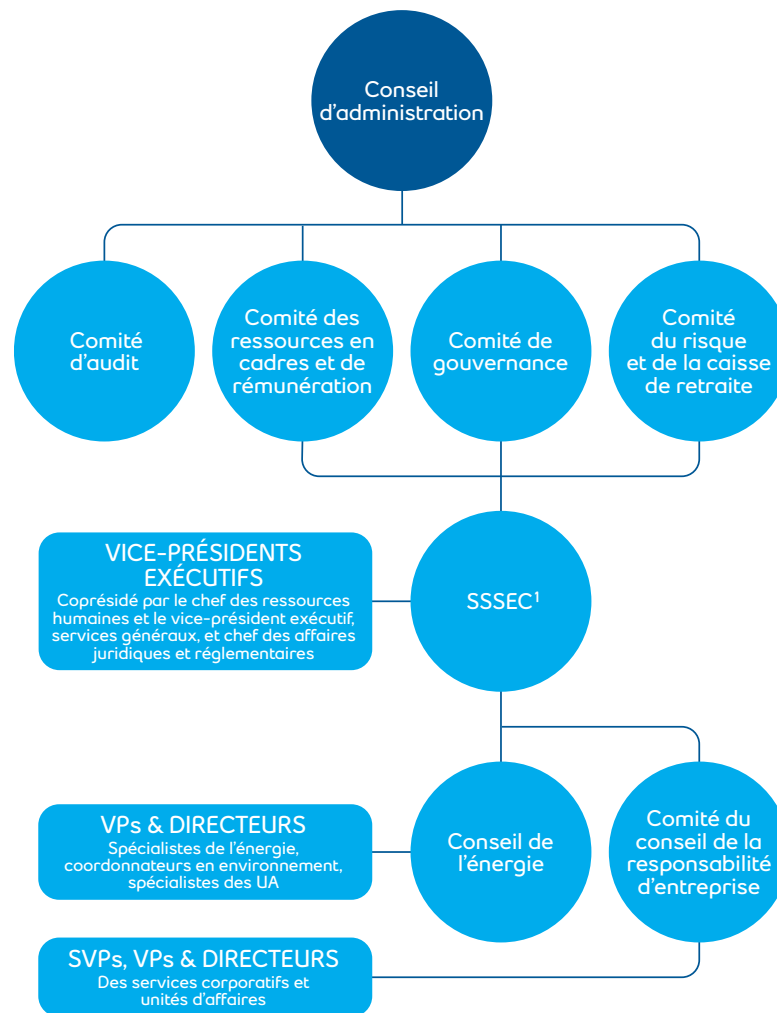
Conseil d'administration

Comité d'audit

Comité des ressources en cadres et de rémunération

Comité de gouvernance

Comité du risque et de la caisse de retraite

VICE-PRÉSIDENTS EXÉCUTIFS
Coprésidé par le chef des ressources humaines et le vice-président exécutif, services généraux, et chef des affaires juridiques et réglementaires

SSSEC$^1$

VPs & DIRECTEURS
Spécialistes de l'énergie, coordonnateurs en environnement, spécialistes des UA

Conseil de l'énergie

Comité du conseil de la responsabilité d'entreprise

SVPs, VPs & DIRECTEURS
Des services corporatifs et unités d'affaires